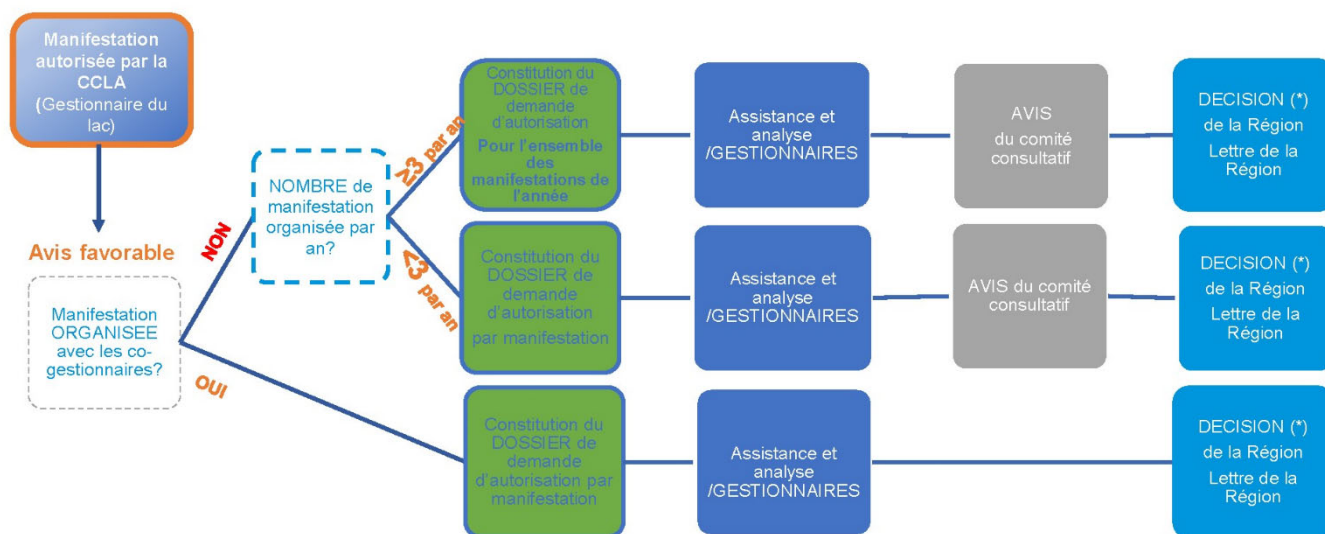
Manifestation autorisée par la CCLA (Gestionnaire du lac)

Avis favorable

Manifestation ORGANISEE avec les co-gestionnaires?

NON

OUI

NOMBRE de manifestation organisée par an?

≥3 par an

<3 par an

Constitution du DOSSIER de demande d'autorisation Pour l'ensemble des manifestations de l'année

Assistance et analyse /GESTIONNAIRES

AVIS du comité consultatif

DECISION (*) de la Région Lettre de la Région

Constitution du DOSSIER de demande d'autorisation par manifestation

Assistance et analyse /GESTIONNAIRES

AVIS du comité consultatif

DECISION (*) de la Région Lettre de la Région

Constitution du DOSSIER de demande d'autorisation par manifestation

Assistance et analyse /GESTIONNAIRES

DECISION (*) de la Région Lettre de la Région